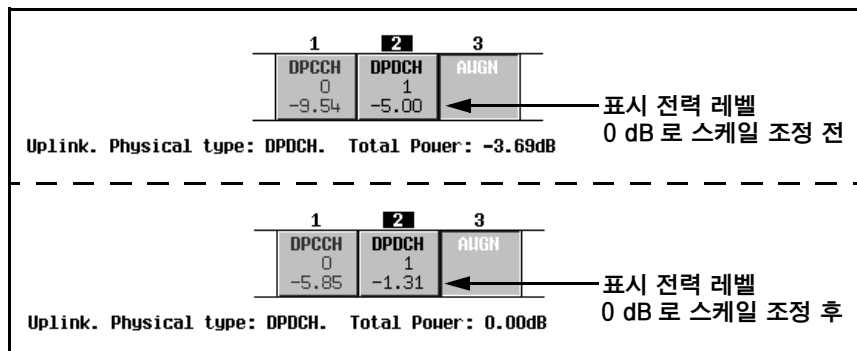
| 1 | 2 | 3 |
|---|---|---|
| DPCCH 0 -9.54 | DPDCH 1 -5.00 | AWGN |

표시 전력 레벨
0 dB 로 스케일 조정 전

Uplink. Physical type: DPDCH. Total Power: -3.69dB

| 1 | 2 | 3 |
|---|---|---|
| DPCCH 0 -5.85 | DPDCH 1 -1.31 | AWGN |

표시 전력 레벨
0 dB 로 스케일 조정 후

Uplink. Physical type: DPDCH. Total Power: 0.00dB